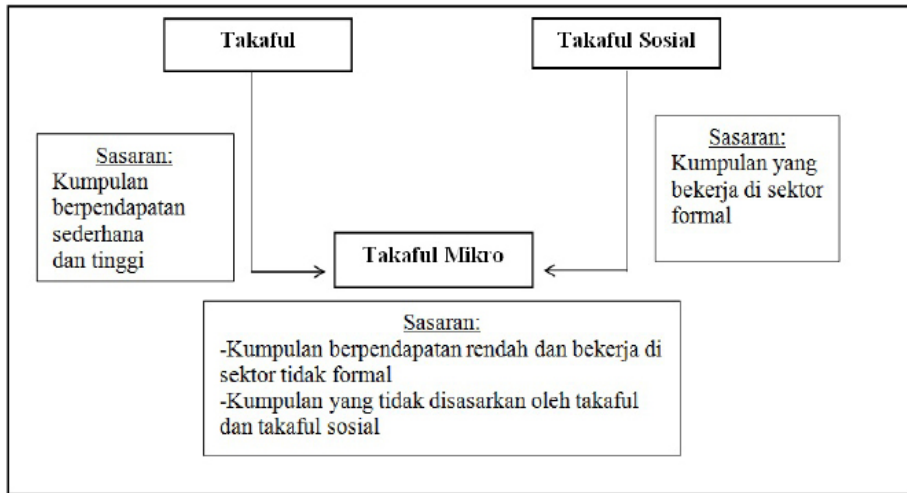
Takaful

Takaful Sosial

Sasaran:
Kumpulan berpendapatan sederhana dan tinggi

Sasaran:
Kumpulan yang bekerja di sektor formal

Takaful Mikro

Sasaran:
-Kumpulan berpendapatan rendah dan bekerja di sektor tidak formal
-Kumpulan yang tidak disasarkan oleh takaful dan takaful sosial